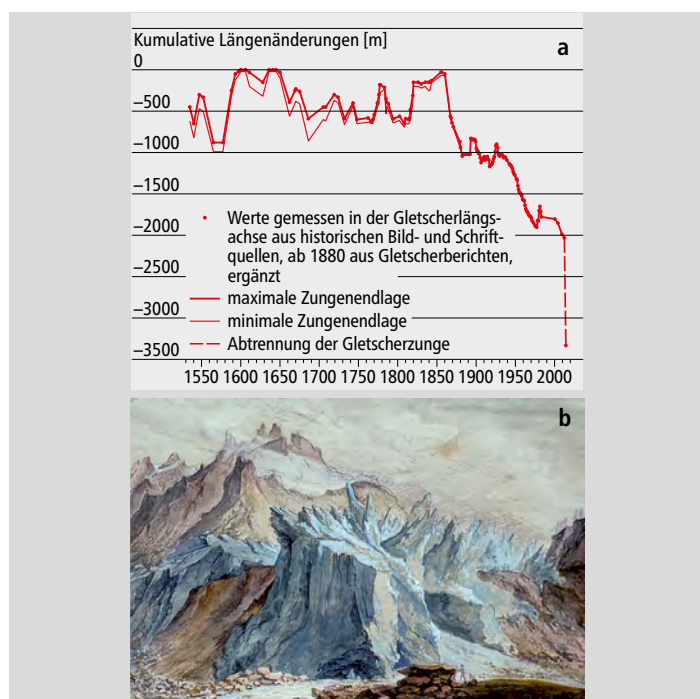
Kumulative Längenänderungen [m]

a

0
–500
–1000
–1500
–2000
–2500
–3000
–3500

Werte gemessen in der Gletscherlängsachse aus historischen Bild- und Schriftquellen, ab 1880 aus Gletscherberichten, ergänzt
maximale Zungenendlage
minimale Zungenendlage
Abtrennung der Gletscherzunge

1550 1600 1650 1700 1750 1800 1850 1900 1950 2000

b